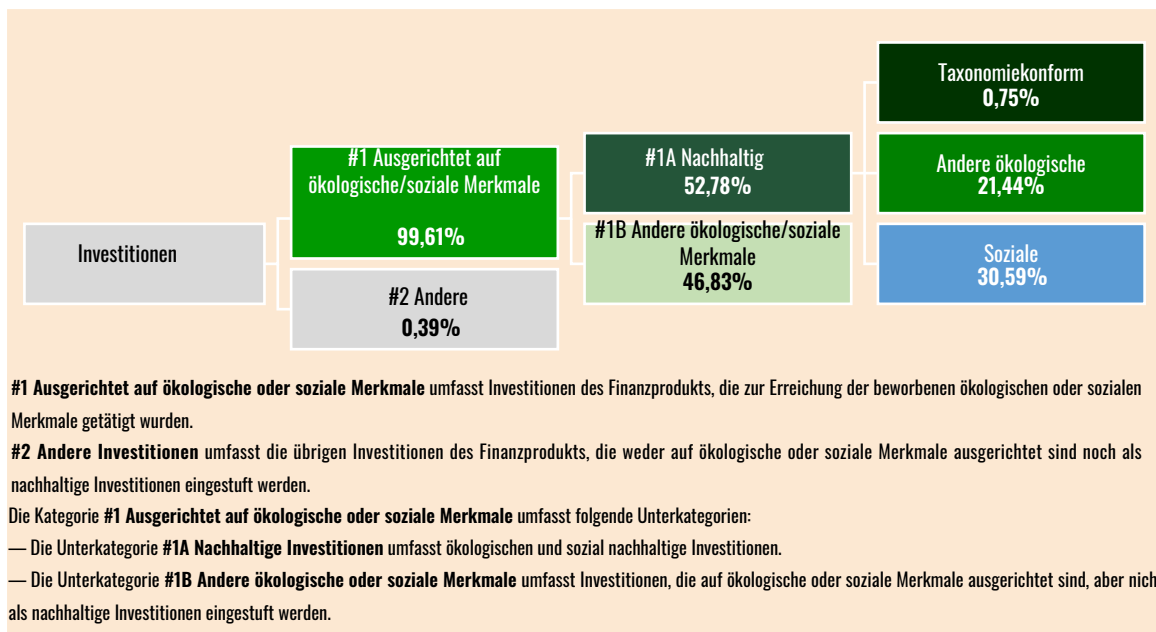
Investitionen

#1 Ausgerichtet auf ökologische/soziale Merkmale
99,61%

#2 Andere
0,39%

#1A Nachhaltig
52,78%

#1B Andere ökologische/soziale Merkmale
46,83%

Taxonomiekonform
0,75%

Andere ökologische
21,44%

Soziale
30,59%

**#1 Ausgerichtet auf ökologische oder soziale Merkmale** umfasst Investitionen des Finanzprodukts, die zur Erreichung der beworbenen ökologischen oder sozialen Merkmale getätigt wurden.

**#2 Andere Investitionen** umfasst die übrigen Investitionen des Finanzprodukts, die weder auf ökologische oder soziale Merkmale ausgerichtet sind noch als nachhaltige Investitionen eingestuft werden.

Die Kategorie **#1 Ausgerichtet auf ökologische oder soziale Merkmale** umfasst folgende Unterkategorien:

— Die Unterkategorie **#1A Nachhaltige Investitionen** umfasst ökologischen und sozial nachhaltige Investitionen.

— Die Unterkategorie **#1B Andere ökologische oder soziale Merkmale** umfasst Investitionen, die auf ökologische oder soziale Merkmale ausgerichtet sind, aber nich als nachhaltige Investitionen eingestuft werden.